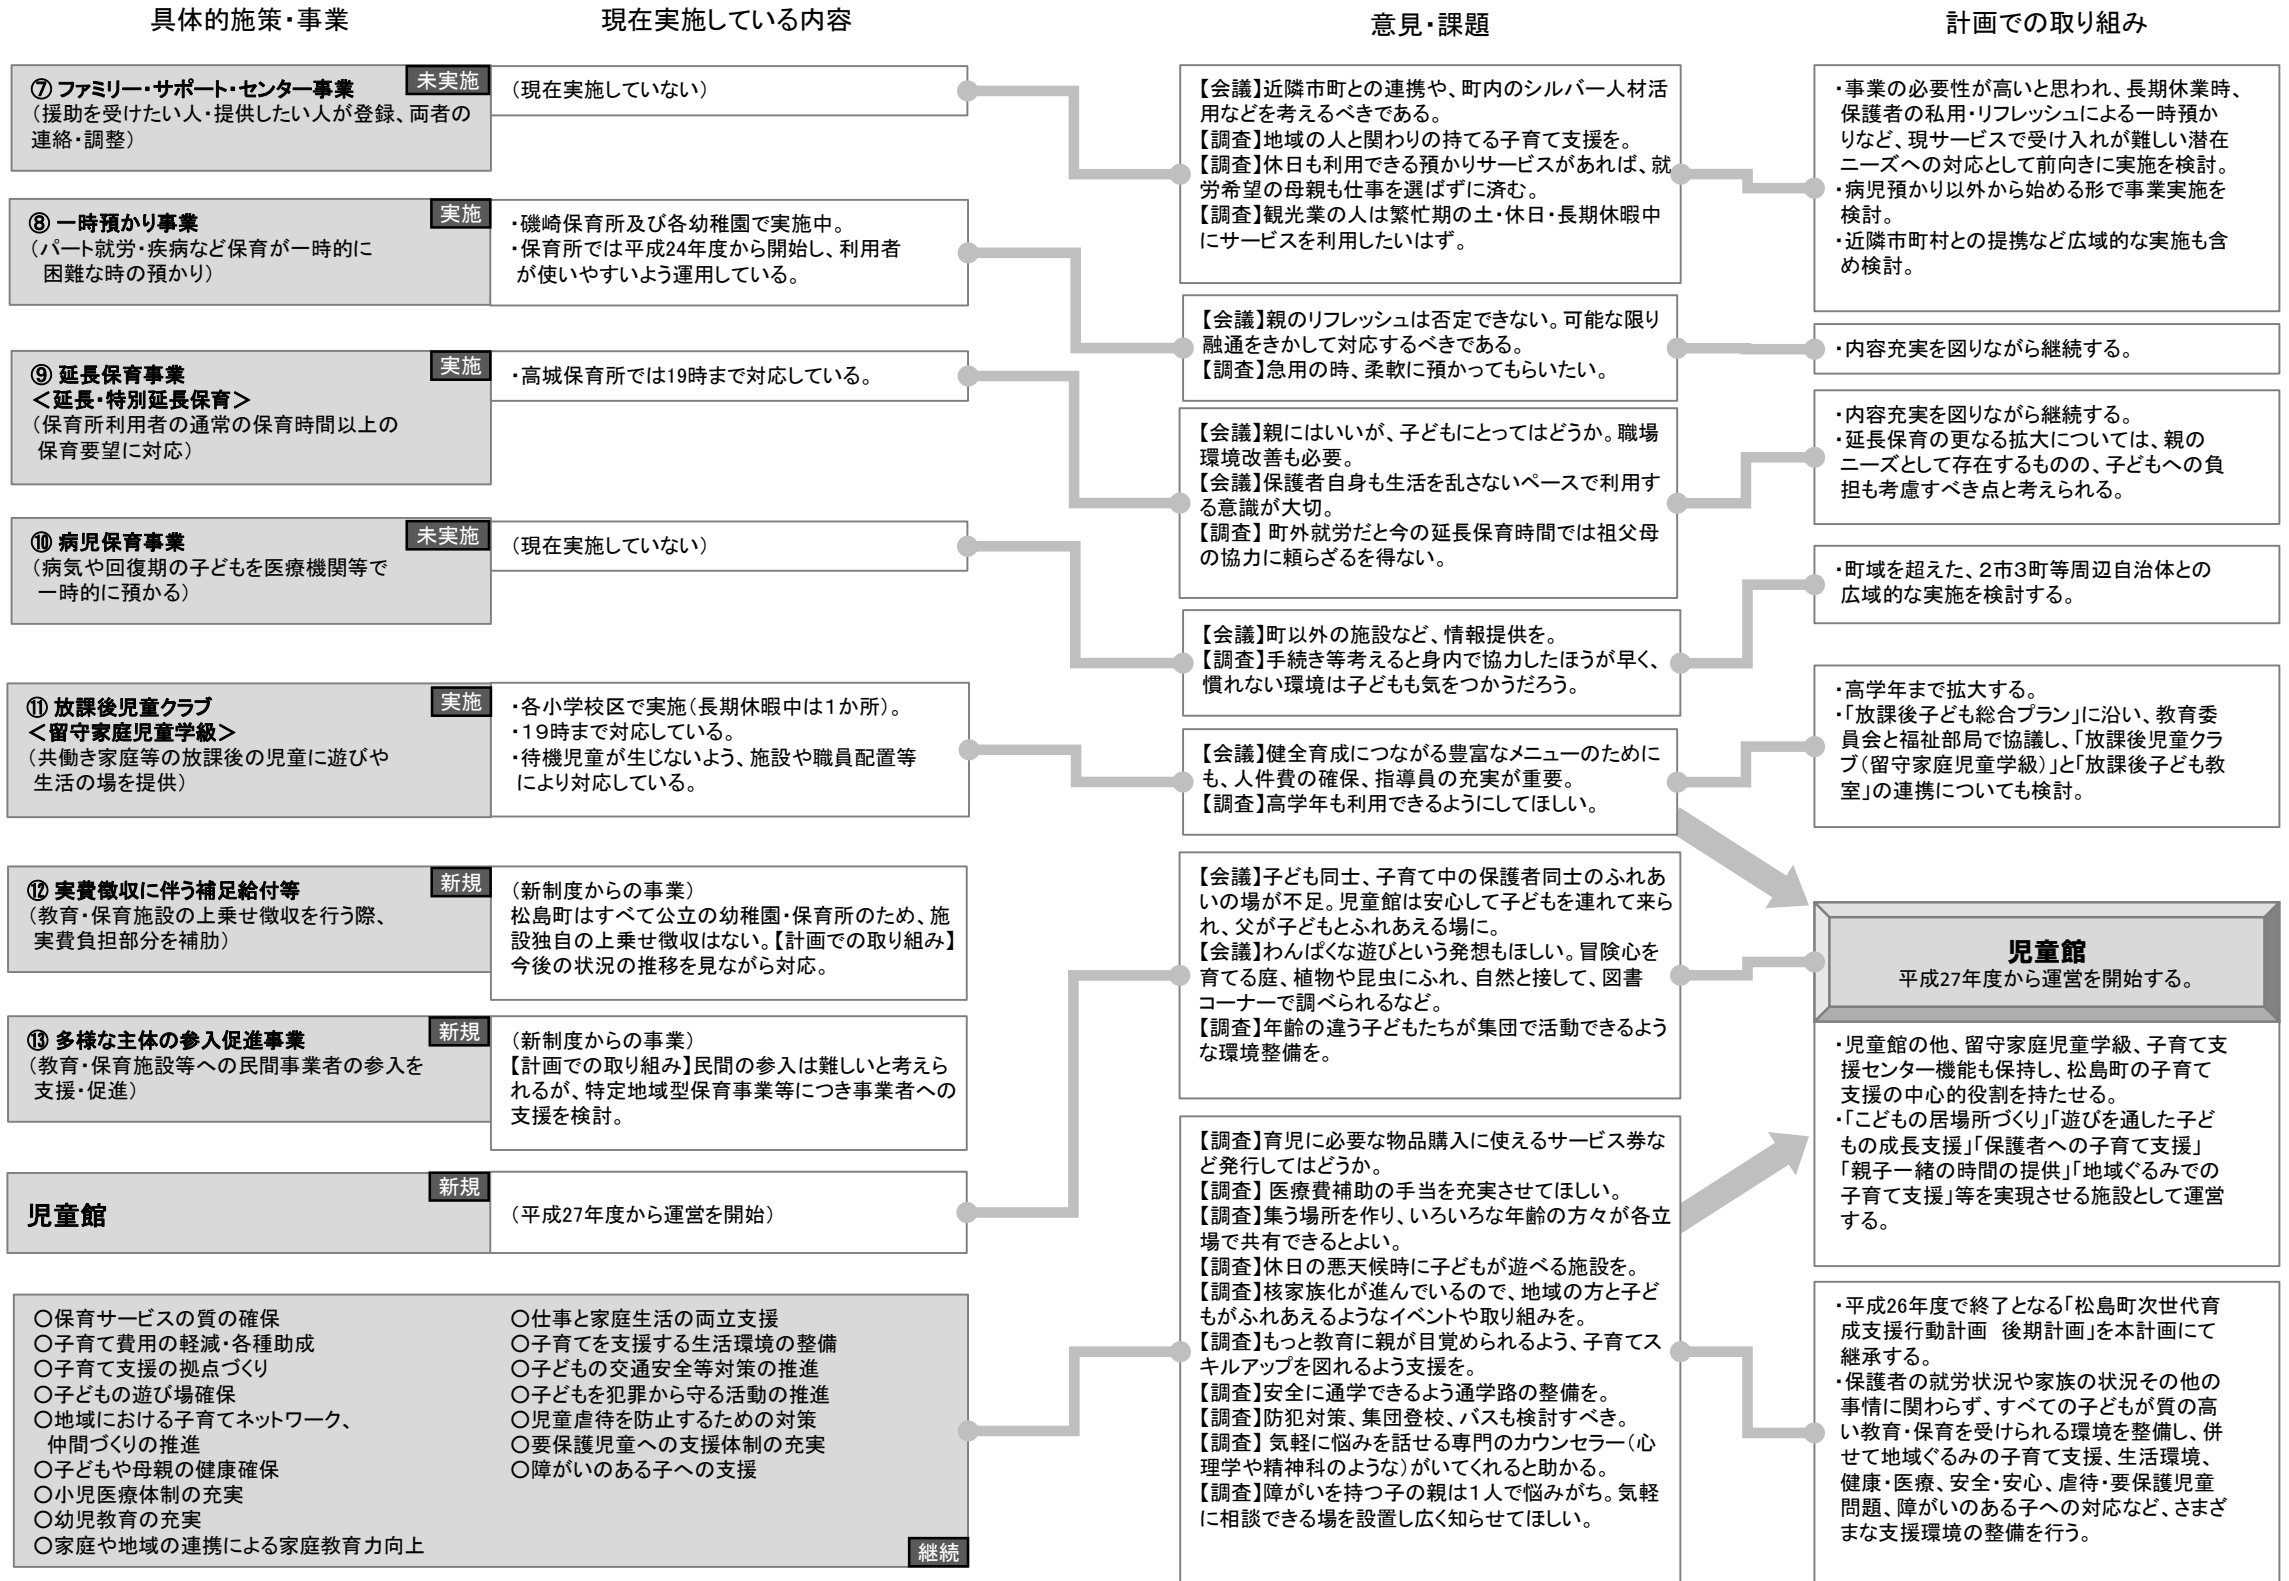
具体的施策・事業

現在実施している内容

意見・課題

計画での取り組み

⑦ ファミリー・サポート・センター事業 未実施
（援助を受けたい人・提供したい人が登録、両者の連絡・調整）

（現在実施していない）

⑧ 一時預かり事業 実施
（パート就労・疾病など保育が一時的に困難な時の預かり）

・磯崎保育所及び各幼稚園で実施中。
・保育所では平成24年度から開始し、利用者が使いやすいよう運用している。

⑨ 延長保育事業 実施
＜延長・特別延長保育＞
（保育所利用者の通常の保育時間以上の保育要望に対応）

・高城保育所では19時まで対応している。

⑩ 病児保育事業 未実施
（病気や回復期の子どもを医療機関等で一時的に預かる）

（現在実施していない）

⑪ 放課後児童クラブ 実施
＜留守家庭児童学級＞
（共働き家庭等の放課後の児童に遊びや生活の場を提供）

・各小学校区で実施（長期休暇中は1か所）。
・19時まで対応している。
・待機児童が生じないよう、施設や職員配置等により対応している。

⑫ 実費徴収に伴う補足給付等 新規
（教育・保育施設の上乗せ徴収を行う際、実費負担部分を補助）

（新制度からの事業）
松島町はすべて公立の幼稚園・保育所のため、施設独自の上乗せ徴収はない。【計画での取り組み】今後の状況の推移を見ながら対応。

⑬ 多様な主体の参入促進事業 新規
（教育・保育施設等への民間事業者の参入を支援・促進）

（新制度からの事業）
【計画での取り組み】民間の参入は難しいと考えられるが、特定地域型保育事業等につき事業者への支援を検討。

児童館 新規

（平成27年度から運営を開始）

○保育サービスの質の確保
○子育て費用の軽減・各種助成
○子育て支援の拠点づくり
○子どもの遊び場確保
○地域における子育てネットワーク、仲間づくりの推進
○子どもや母親の健康確保
○小児医療体制の充実
○幼児教育の充実
○家庭や地域の連携による家庭教育力向上

○仕事と家庭生活の両立支援
○子育てを支援する生活環境の整備
○子どもの交通安全等対策の推進
○子どもを犯罪から守る活動の推進
○児童虐待を防止するための対策
○要保護児童への支援体制の充実
○障がいのある子への支援

継続

【会議】近隣市町との連携や、町内のシルバー人材活用などを考えるべきである。
【調査】地域の人と関わりの持てる子育て支援を。
【調査】休日も利用できる預かりサービスがあれば、就労希望の母親も仕事を選ばずに済む。
【調査】観光業の人は繁忙期の土・休日・長期休暇中にサービスを利用したいはず。

【会議】親のリフレッシュは否定できない。可能な限り融通をきかして対応するべきである。
【調査】急用の時、柔軟に預かってもらいたい。

【会議】親にはいいが、子どもにとってはどうか。職場環境改善も必要。
【会議】保護者自身も生活を乱さないペースで利用する意識が大切。
【調査】町外就労だと今の延長保育時間では祖父母の協力に頼らざるを得ない。

【会議】町以外の施設など、情報提供を。
【調査】手続き等考えると身内で協力したほうが早く、慣れない環境は子どもも気をつかうだろう。

【会議】健全育成につながる豊富なメニューのためにも、人件費の確保、指導員の充実が重要。
【調査】高学年も利用できるようにしてほしい。

【会議】子ども同士、子育て中の保護者同士のふれあいの場が不足。児童館は安心して子どもを連れて来られ、父が子どもとふれあえる場に。
【会議】わんぱくな遊びという発想もほしい。冒険心を育てる庭、植物や昆虫にふれ、自然と接して、図書コーナーで調べられるなど。
【調査】年齢の違う子どもたちが集団で活動できるような環境整備を。

【調査】育児に必要な物品購入に使えるサービス券など発行してはどうか。
【調査】 医療費補助の手当を充実させてほしい。
【調査】集う場所を作り、いろいろな年齢の方々が各立場で共有できるとよい。
【調査】休日の悪天候時に子どもが遊べる施設を。
【調査】核家族化が進んでいるので、地域の方と子どもがふれあえるようなイベントや取り組みを。
【調査】もっと教育に親が目覚められるよう、子育てスキルアップを図れるよう支援を。
【調査】安全に通学できるよう通学路の整備を。
【調査】防犯対策、集団登校、バスも検討すべき。
【調査】 気軽に悩みを話せる専門のカウンセラー（心理学や精神科のような）がいてくれると助かる。
【調査】障がいを持つ子の親は1人で悩みがち。気軽に相談できる場を設置し広く知らせてほしい。

・事業の必要性が高いと思われ、長期休業時、保護者の私用・リフレッシュによる一時預かりなど、現サービスで受け入れが難しい潜在ニーズへの対応として前向きに実施を検討。
・病児預かり以外から始める形で事業実施を検討。
・近隣市町村との提携など広域的な実施も含め検討。

・内容充実を図りながら継続する。

・内容充実を図りながら継続する。
・延長保育の更なる拡大については、親のニーズとして存在するものの、子どもへの負担も考慮すべき点と考えられる。

・町域を超えた、2市3町等周辺自治体との広域的な実施を検討する。

・高学年まで拡大する。
・「放課後子ども総合プラン」に沿い、教育委員会と福祉部局で協議し、「放課後児童クラブ（留守家庭児童学級）」と「放課後子ども教室」の連携についても検討。

児童館
平成27年度から運営を開始する。

・児童館の他、留守家庭児童学級、子育て支援センター機能も保持し、松島町の子育て支援の中心的役割を持たせる。
・「こどもの居場所づくり」「遊びを通した子どもの成長支援」「保護者への子育て支援」「親子一緒の時間の提供」「地域ぐるみでの子育て支援」等を実現させる施設として運営する。

・平成26年度で終了となる「松島町次世代育成支援行動計画　後期計画」を本計画にて継承する。
・保護者の就労状況や家族の状況その他の事情に関わらず、すべての子どもが質の高い教育・保育を受けられる環境を整備し、併せて地域ぐるみの子育て支援、生活環境、健康・医療、安全・安心、虐待・要保護児童問題、障がいのある子への対応など、さまざまな支援環境の整備を行う。